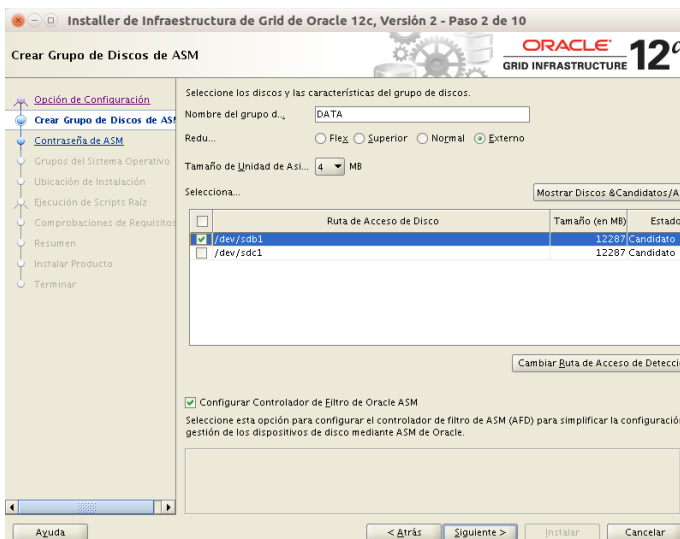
Installer de Infraestructura de Grid de Oracle 12c, Versión 2 - Paso 2 de 10

Crear Grupo de Discos de ASM

ORACLE
GRID INFRASTRUCTURE 12

Opción de Configuración
Crear Grupo de Discos de ASM
Contraseña de ASM
Grupos del Sistema Operativo
Ubicación de Instalación
Ejecución de Scripts Raíz
Comprobaciones de Requisitos
Resumen
Instalar Producto
Terminar

Seleccione los discos y las características del grupo de discos.

Nombre del grupo d... DATA

Redu... Flex Superior Normal Externo

Tamaño de Unidad de Asi... 4 MB

Selecciona...

Mostrar Discos &Candidatos/A

| | Ruta de Acceso de Disco | Tamaño (en MB) | Estado |
|---|---|---|---|
| ✔ | /dev/sdb1 | 12287 | Candidato |
| | /dev/sdc1 | 12287 | Candidato |

Cambiar Ruta de Acceso de Detecci

Configurar Controlador de Filtro de Oracle ASM

Seleccione esta opción para configurar el controlador de filtro de ASM (AFD) para simplificar la configuració gestión de los dispositivos de disco mediante ASM de Oracle.

Ayuda

< Atrás Siguiente > Instalar Cancelar